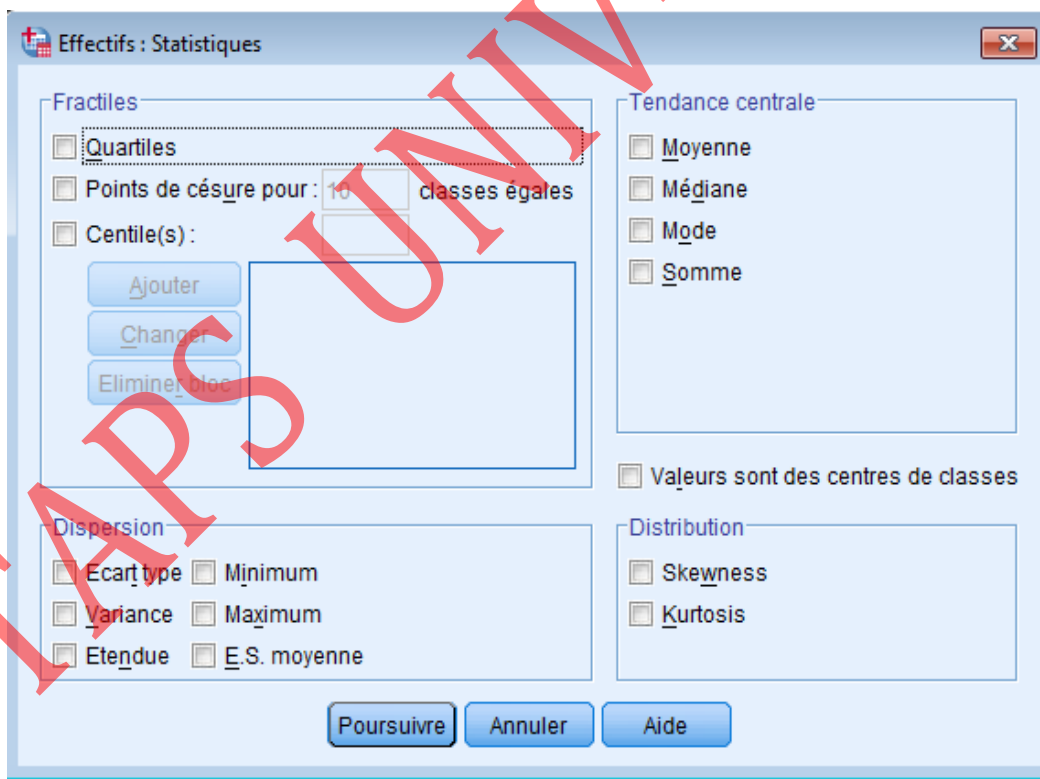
Effectifs : Statistiques

Fractiles

Quartiles

Points de césure pour : 10 classes égales

Centile(s) :

Ajouter

Changer

Eliminer bloc

Tendance centrale

Moyenne

Médiane

Mode

Somme

Valeurs sont des centres de classes

Dispersion

Ecart type

Minimum

Variance

Maximum

Etendue

E.S. moyenne

Distribution

Skewness

Kurtosis

Poursuivre

Annuler

Aide

LAPS UNIV